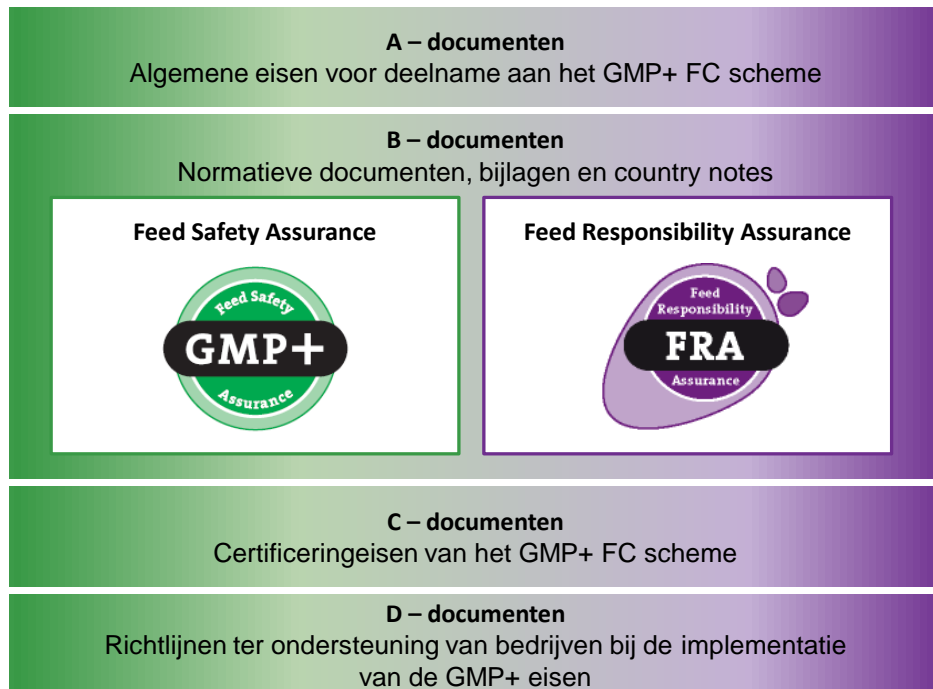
A – documenten
Algemene eisen voor deelname aan het GMP+ FC scheme

B – documenten
Normatieve documenten, bijlagen en country notes

Feed Safety Assurance

Feed Safety
GMP+
Assurance

Feed Responsibility Assurance

Feed
Responsibility
FRA
Assurance

C – documenten
Certificeringeisen van het GMP+ FC scheme

D – documenten
Richtlijnen ter ondersteuning van bedrijven bij de implementatie van de GMP+ eisen